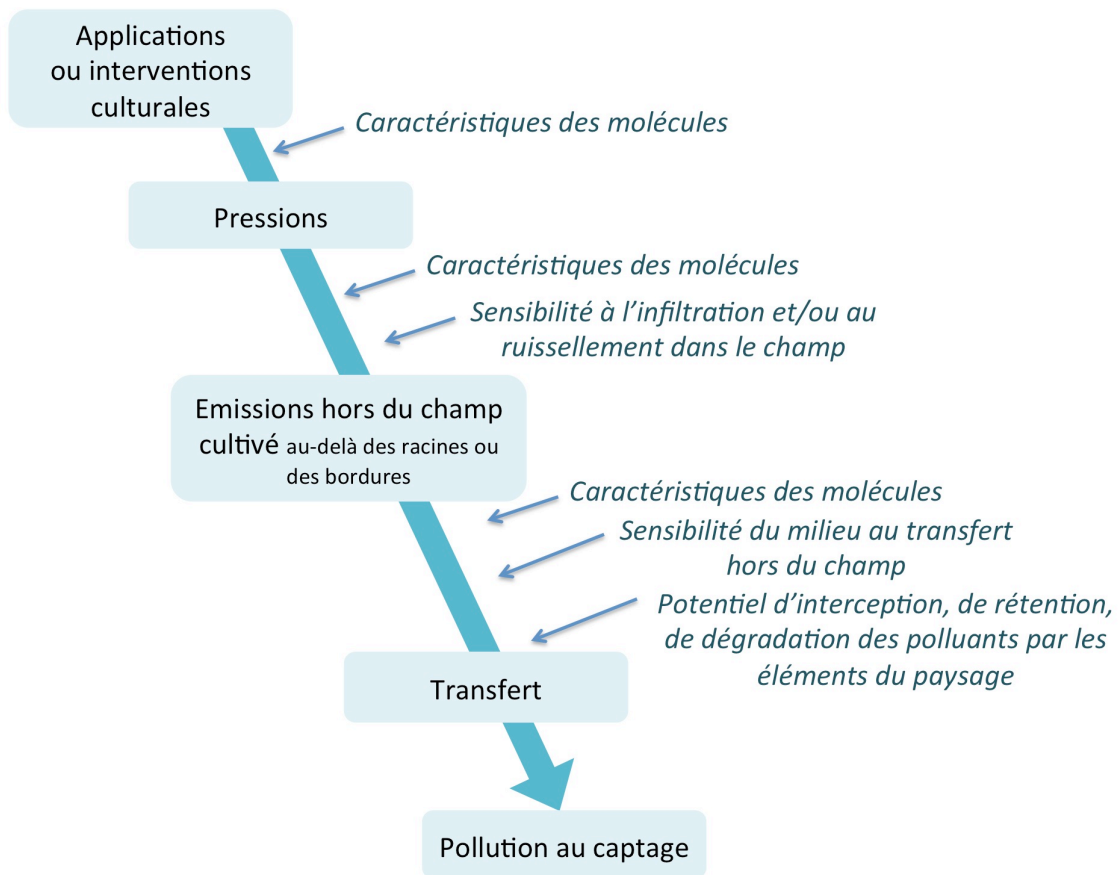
Applications ou interventions culturales

Caractéristiques des molécules

Pressions

Caractéristiques des molécules

Sensibilité à l'infiltration et/ou au ruissellement dans le champ

Emissions hors du champ cultivé au-delà des racines ou des bordures

Caractéristiques des molécules

Sensibilité du milieu au transfert hors du champ

Potentiel d'interception, de rétention, de dégradation des polluants par les éléments du paysage

Transfert

Pollution au captage